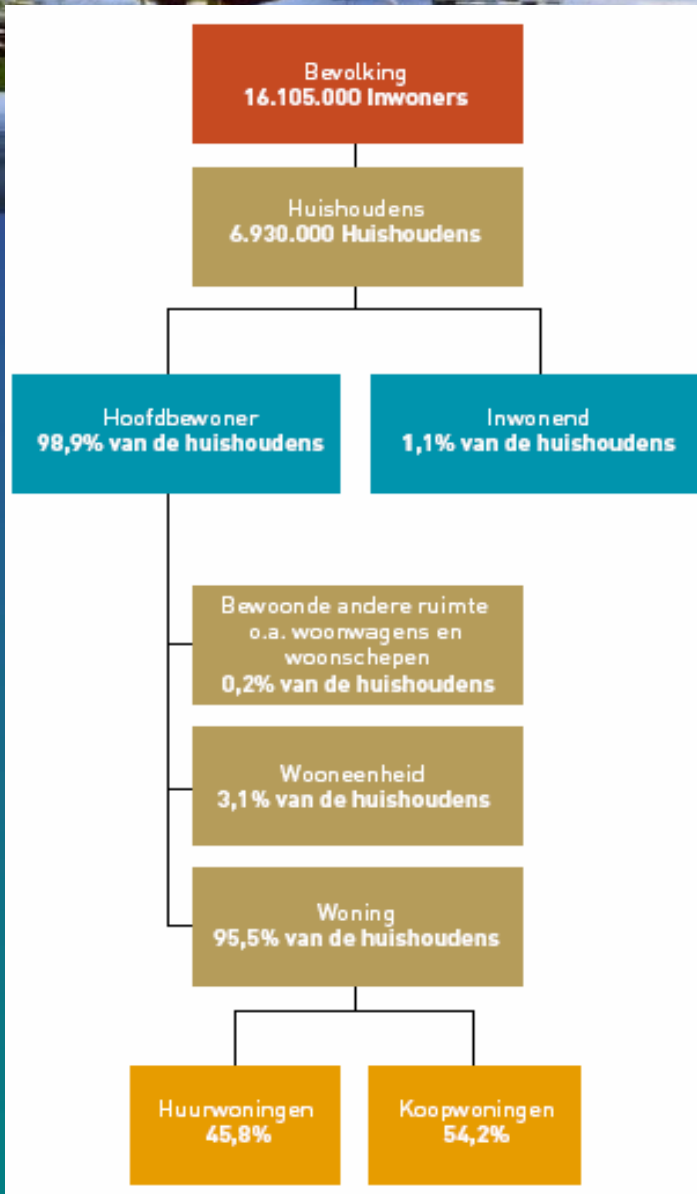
Bevolking
16.105.000 Inwoners

Huishoudens
6.930.000 Huishoudens

Hoofdbewoner
98,9% van de huishoudens

Inwonend
1,1% van de huishoudens

Bewoonde andere ruimte o.a. woonwagens en woonschepen
0,2% van de huishoudens

Wooneenheid
3,1% van de huishoudens

Woning
95,5% van de huishoudens

Huurwoningen
45,8%

Koopwoningen
54,2%